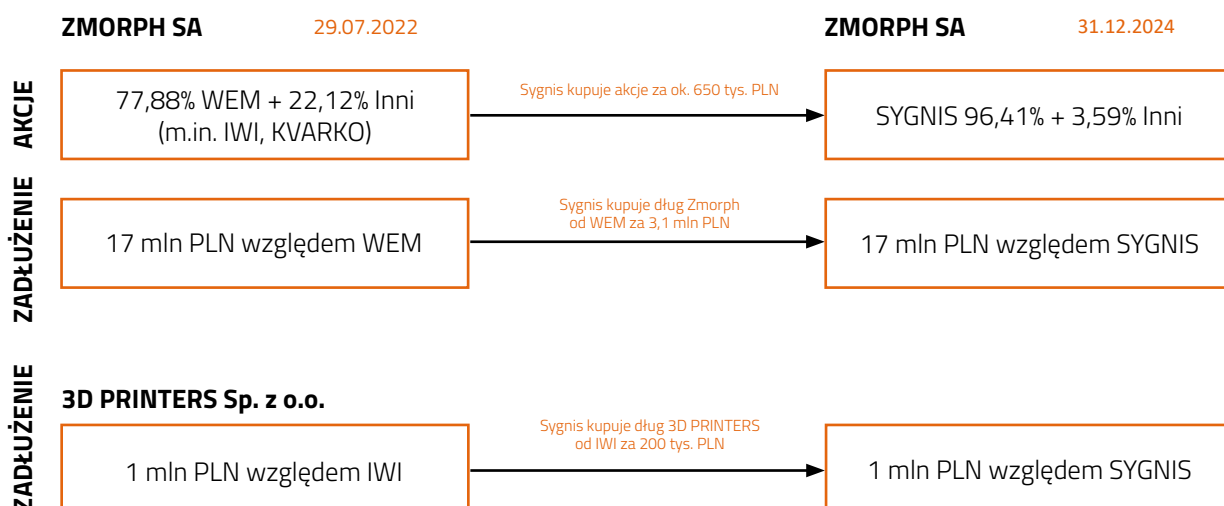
ZMORPH SA 29.07.2022

ZMORPH SA 31.12.2024

AKCJE

77,88% WEM + 22,12% Inni (m.in. IWI, KVARKO)

Sygnis kupuje akcje za ok. 650 tys. PLN

SYGNIS 96,41% + 3,59% Inni

ZADŁUŻENIE

17 mln PLN względem WEM

Sygnis kupuje dług Zmorph od WEM za 3,1 mln PLN

17 mln PLN względem SYGNIS

ZADŁUŻENIE

3D PRINTERS Sp. z o.o.

1 mln PLN względem IWI

Sygnis kupuje dług 3D PRINTERS od IWI za 200 tys. PLN

1 mln PLN względem SYGNIS